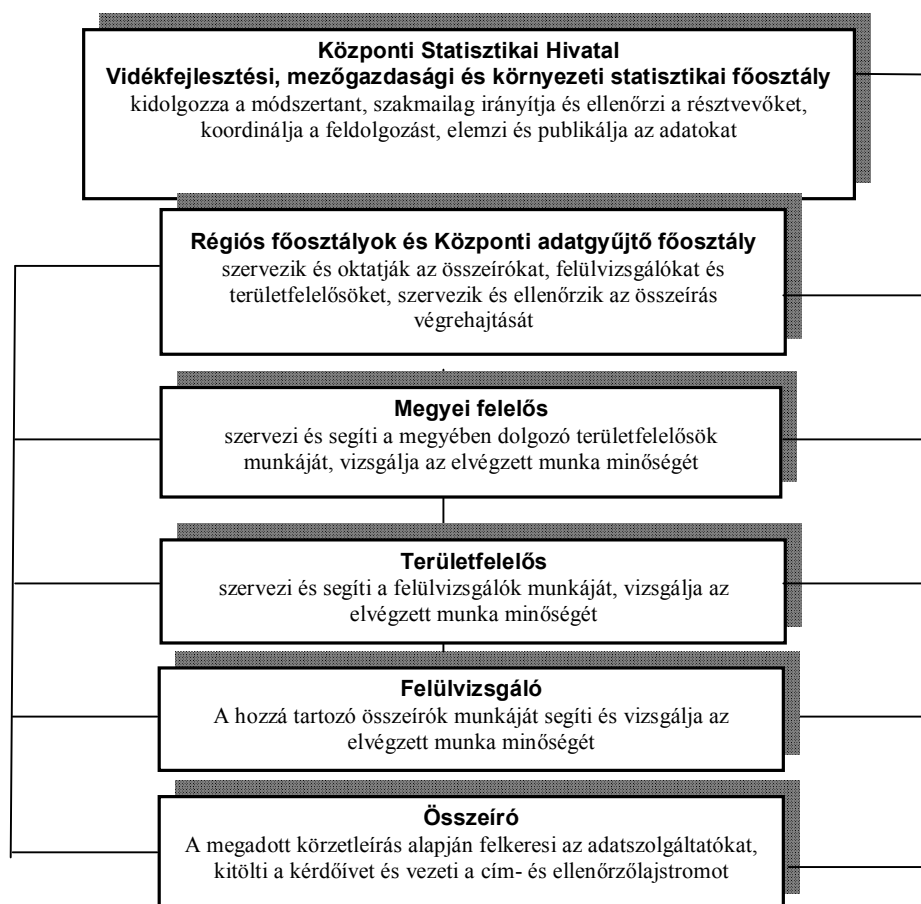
**Központi Statisztikai Hivatal**
**Vidékfejlesztési, mezőgazdasági és környezeti statisztikai főosztály**
kidolgozza a módszertant, szakmailag irányítja és ellenőrzi a résztvevőket, koordinálja a feldolgozást, elemzi és publikálja az adatokat

**Régiós főosztályok és Központi adatgyűjtő főosztály**
szervezik és oktatják az összeírókat, felülvizsgálókat és területfelelősöket, szervezik és ellenőrzik az összeírás végrehajtását

**Megyei felelős**
szervezi és segíti a megyében dolgozó területfelelősök munkáját, vizsgálja az elvégzett munka minőségét

**Területfelelős**
szervezi és segíti a felülvizsgálók munkáját, vizsgálja az elvégzett munka minőségét

**Felülvizsgáló**
A hozzá tartozó összeírók munkáját segíti és vizsgálja az elvégzett munka minőségét

**Összeíró**
A megadott körzetleírás alapján felkeresi az adatszolgáltatókat, kitölti a kérdőívet és vezeti a cím- és ellenőrzőlajstromot